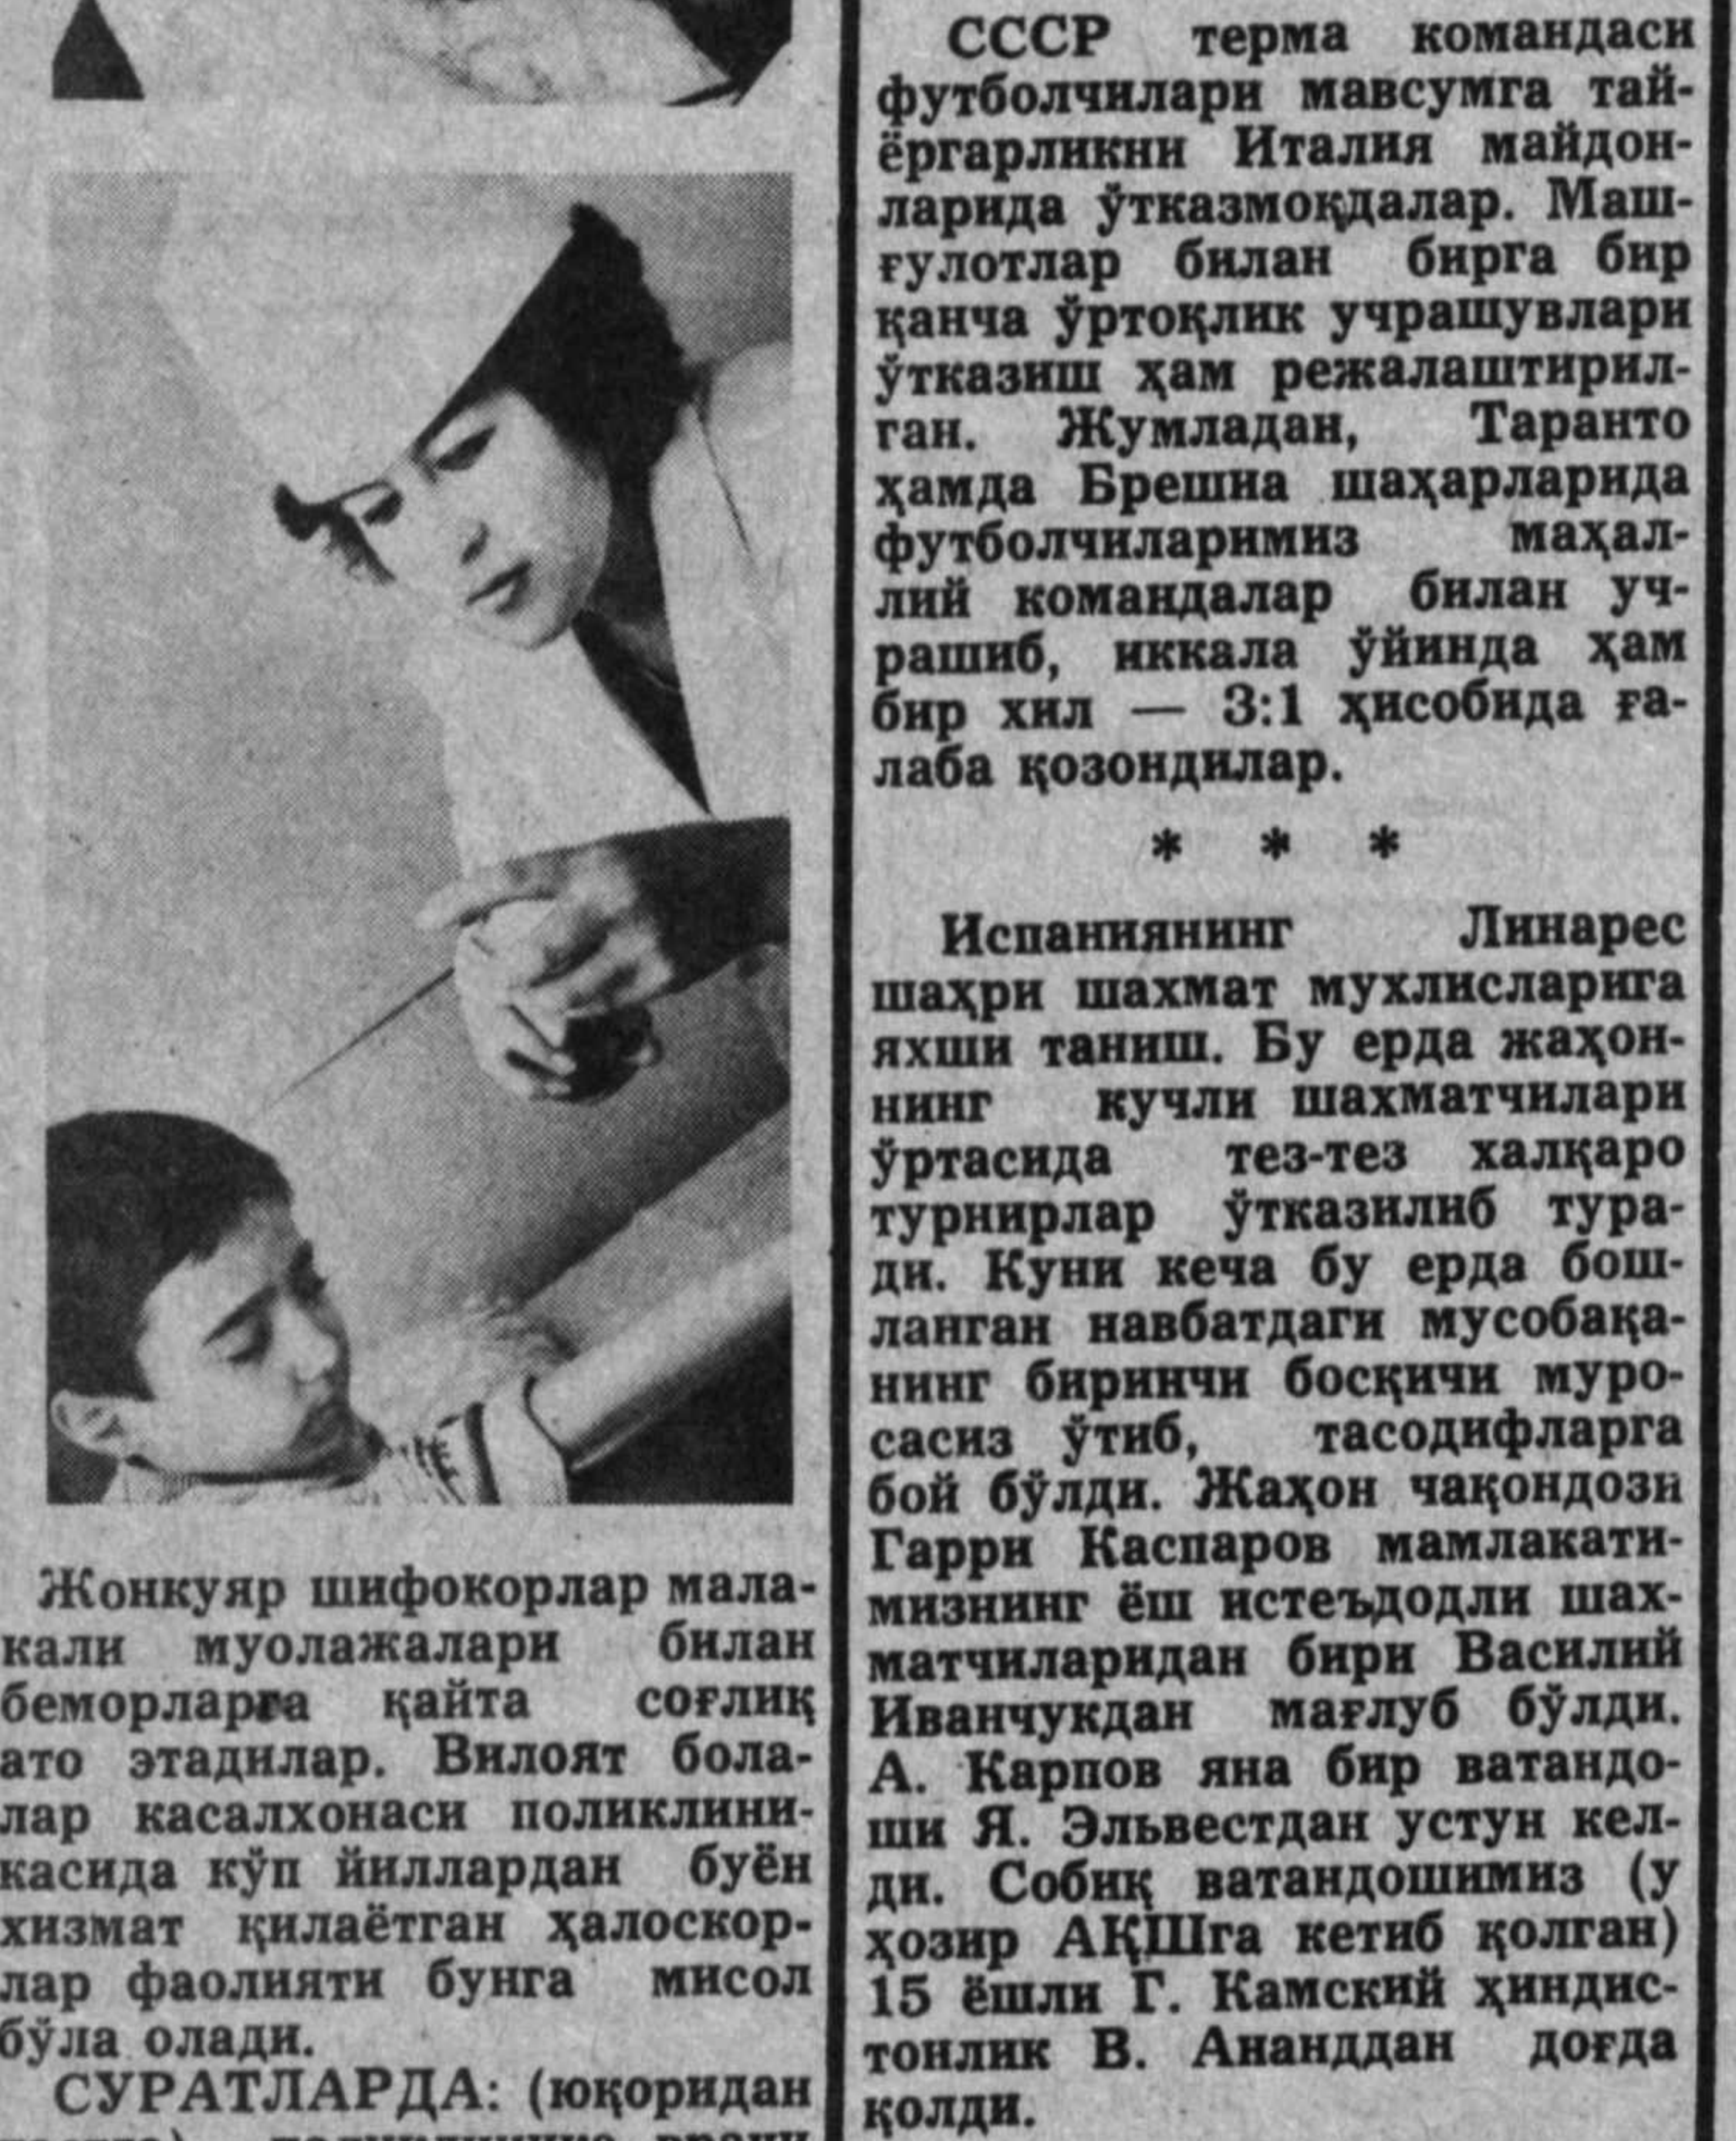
Жонкуяр шифокорлар малакали муолажалари билан беморларга қайта соғлиқ ато этадилар. Вилоят болалар касалхонаси поликлиникасида кўп йиллардан буён хизмат қилаётган ҳалоскорлар фаолияти бунга мисол бўла олади.

СУРАТЛАРДА: (юқоридан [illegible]

СССР терма командаси футболчилари мавсумга тайёргарликни Италия майдонларида ўтказмоқдалар. Машғулотлар билан бирга бир қанча ўртоқлик учрашувлари ўтказиш ҳам режалаштирилган. Жумладан, Таранто ҳамда Брешна шаҳарларида футболчиларимиз маҳаллий командалар билан учрашиб, иккала ўйинда ҳам бир хил — 3:1 ҳисобида ғалаба қозондилар.

* * *

Испаниянинг Линарес шаҳри шахмат мухлисларига яхши таниш. Бу ерда жаҳоннинг кучли шахматчилари ўртасида тез-тез халқаро турнирлар ўтказилиб туради. Куни кеча бу ерда бошланган навбатдаги мусобақанинг биринчи босқичи муросасиз ўтиб, тасодифларга бой бўлди. Жаҳон чақондози Гарри Каспаров мамлакатимизнинг ёш истеъдодли шахматчиларидан бири Василий Иванчукдан мағлуб бўлди. А. Карпов яна бир ватандоши Я. Эльвестдан устун келди. Собиқ ватандошимиз (у ҳозир АҚШга кетиб қолган) 15 ёшли Г. Камский ҳиндистонлик В. Ананддан доғда қолди.